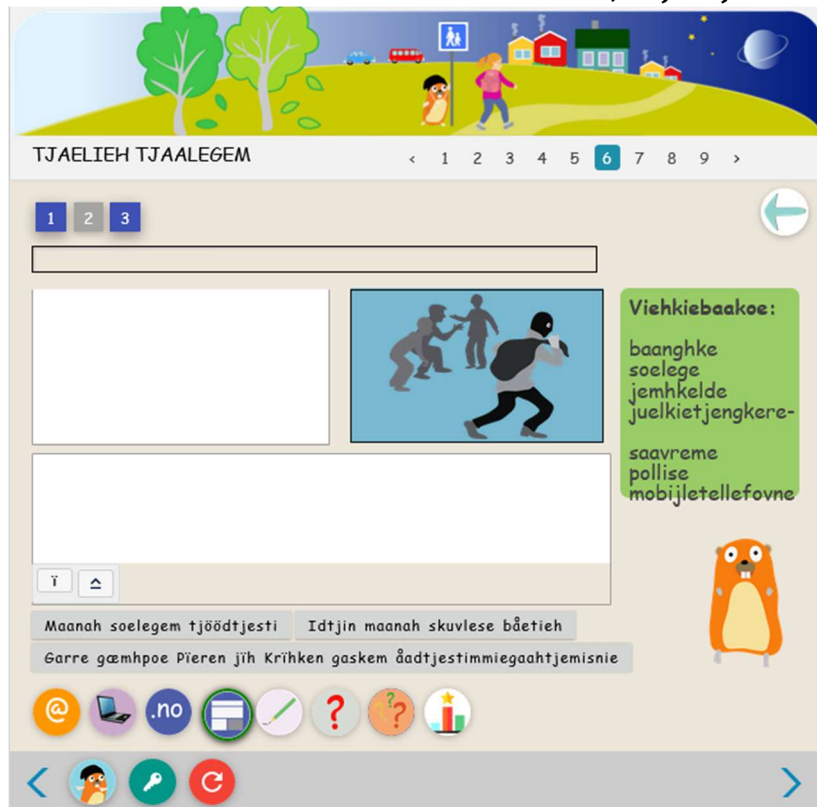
TJAELIEH TJAALEGEM

‹ 1 2 3 4 5 6 7 8 9 ›

1 2 3

Viehkiebaakoe:

baanghke
soelege
jemhkelde
juelkietjengkere-

saavreme
pollise
mobijletellefovne

ï

Maanah soelegem tjöödtjesti

Idtjin maanah skuvlese båetieh

Garre gæmhpoe Pïeren jïh Krïhken gaskem åadtjestimmiegaahtjemisnie

@

.no

?

?